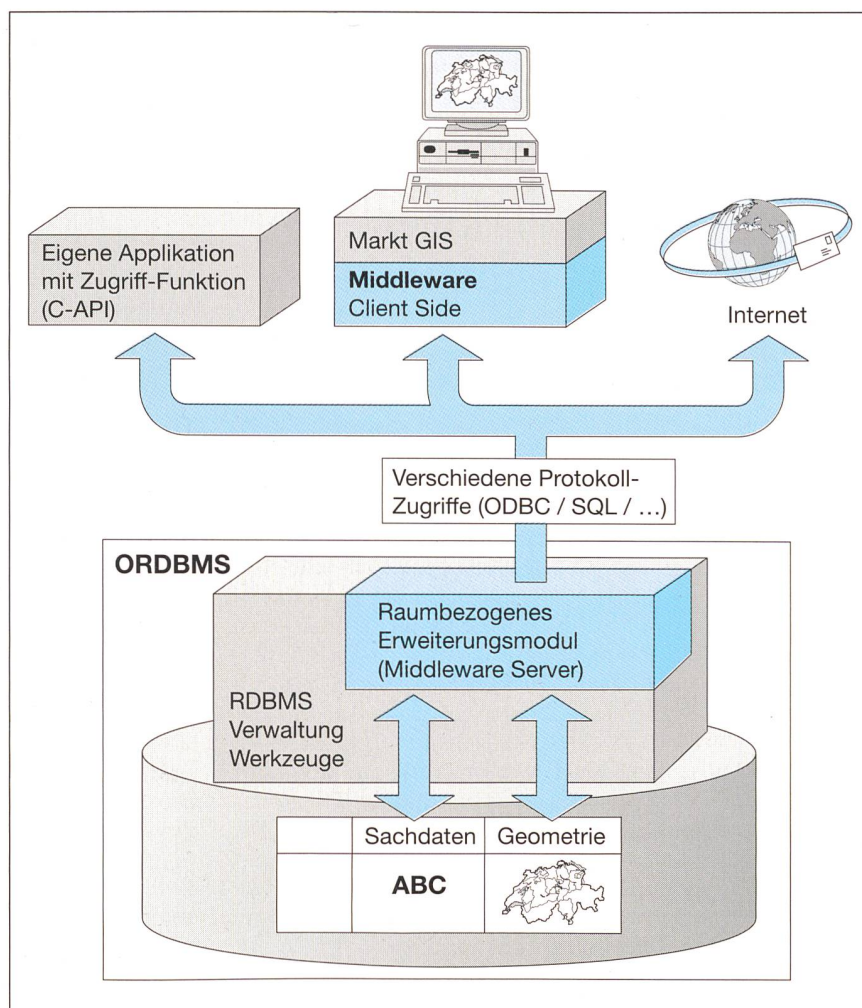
Eigene Applikation mit Zugriff-Funktion (C-API)

Markt GIS

**Middleware**
Client Side

Internet

Verschiedene Protokoll-Zugriffe (ODBC / SQL / ...)

**ORDBMS**

Raumbezogenes Erweiterungsmodul (Middleware Server)

RDBMS
Verwaltung
Werkzeuge

| | Sachdaten | Geometrie |
|---|---|---|
| | **ABC** | |